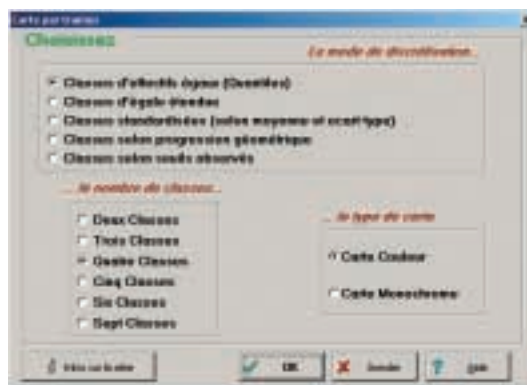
Carte par trames

Classes

...Le mode de discrétisation...

Classes d'effectifs égaux (Quantiles)
Classes d'égale étendue
Classes standardisées (selon moyenne et ecart-type)
Classes selon progression géométrique
Classes selon seuils observés

...le nombre de classes...

Deux Classes
Trois Classes
Quatre Classes
Cinq Classes
Six Classes
Sept Classes

...le type de carte

Carte Couleur

Carte Monochrome

Infos sur la série

OK

Annuler

Aide